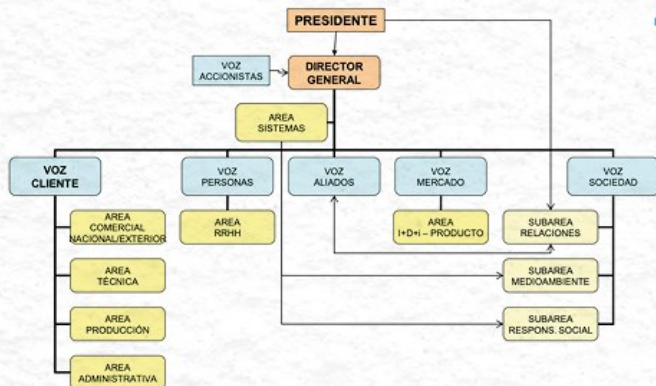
PRESIDENTE

VOZ ACCIONISTAS

DIRECTOR GENERAL

AREA SISTEMAS

VOZ CLIENTE

VOZ PERSONAS

VOZ ALIADOS

VOZ MERCADO

VOZ SOCIEDAD

AREA COMERCIAL NACIONAL/EXTERIOR

AREA TÉCNICA

AREA PRODUCCIÓN

AREA ADMINISTRATIVA

AREA RRHH

AREA I+D+i – PRODUCTO

SUBAREA RELACIONES

SUBAREA MEDIOAMBIENTE

SUBAREA RESPONS. SOCIAL